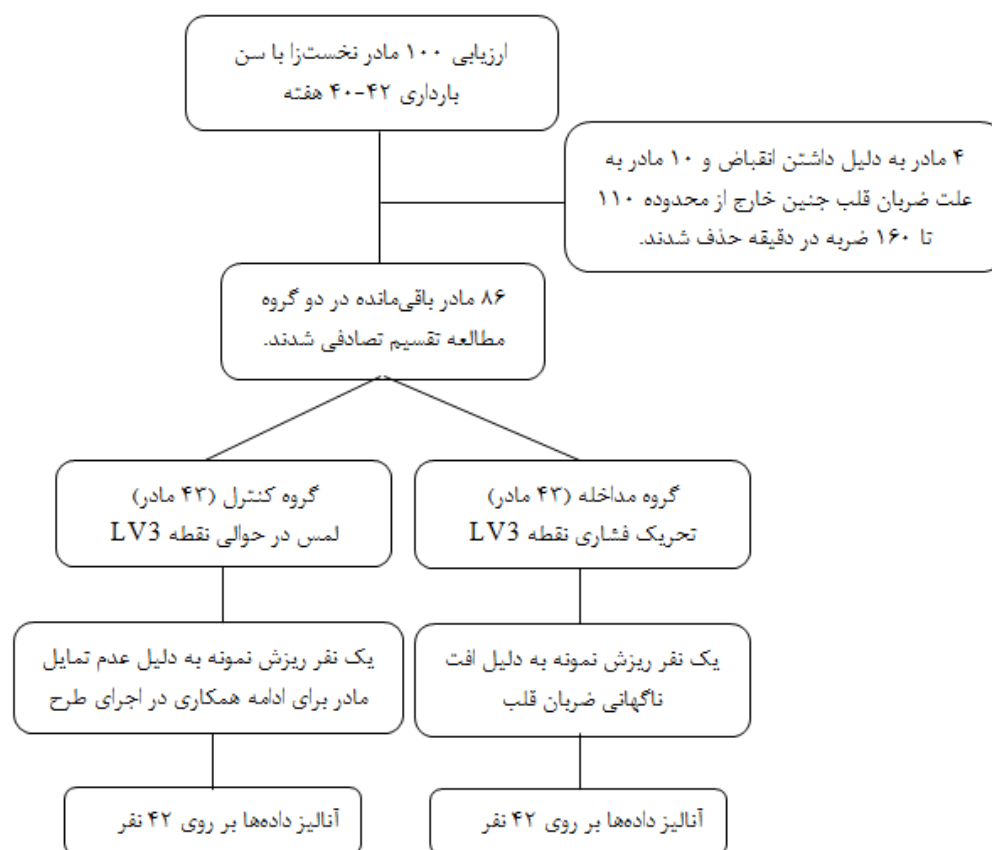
ارزیابی ۱۰۰ مادر نخست‌زا با سن بارداری ۴۲-۴۰ هفته

۴ مادر به دلیل داشتن انقباض و ۱۰ مادر به علت ضربان قلب جنین خارج از محدوده ۱۱۰ تا ۱۶۰ ضربه در دقیقه حذف شدند.

۸۶ مادر باقی‌مانده در دو گروه مطالعه تقسیم تصادفی شدند.

گروه مداخله (۴۳ مادر)
تحریک فشاری نقطه LV3

گروه کنترل (۴۳ مادر)
لمس در حوالی نقطه LV3

یک نفر ریزش نمونه به دلیل افت ناگهانی ضربان قلب

یک نفر ریزش نمونه به دلیل عدم تمایل مادر برای ادامه همکاری در اجرای طرح

آنالیز داده‌ها بر روی ۴۲ نفر

آنالیز داده‌ها بر روی ۴۲ نفر